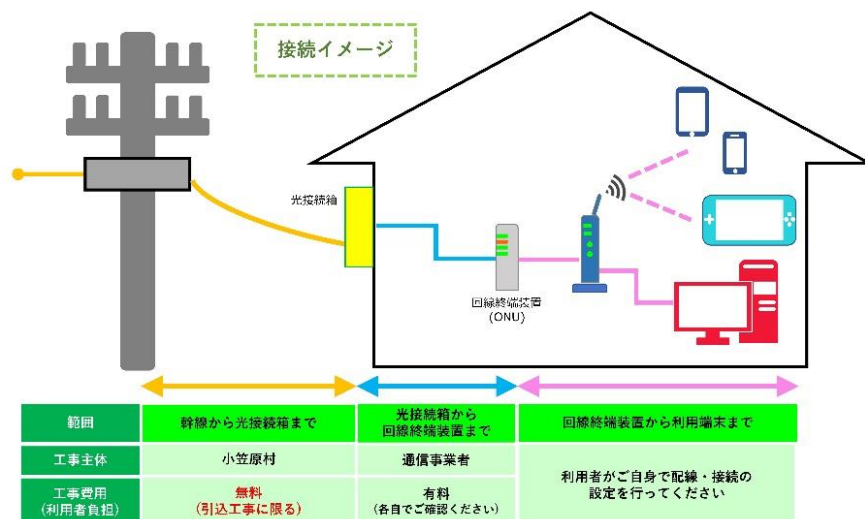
接続イメージ

光接続箱

回線終端装置
(ONU)

| 範囲 | 幹線から光接続箱まで | 光接続箱から回線終端装置まで | 回線終端装置から利用端末まで |
|---|---|---|---|
| 工事主体 | 小笠原村 | 通信事業者 | 利用者がご自身で配線・接続の設定を行ってください |
| 工事費用(利用者負担) | 無料(引込工事に限る) | 有料(各自でご確認ください) | |